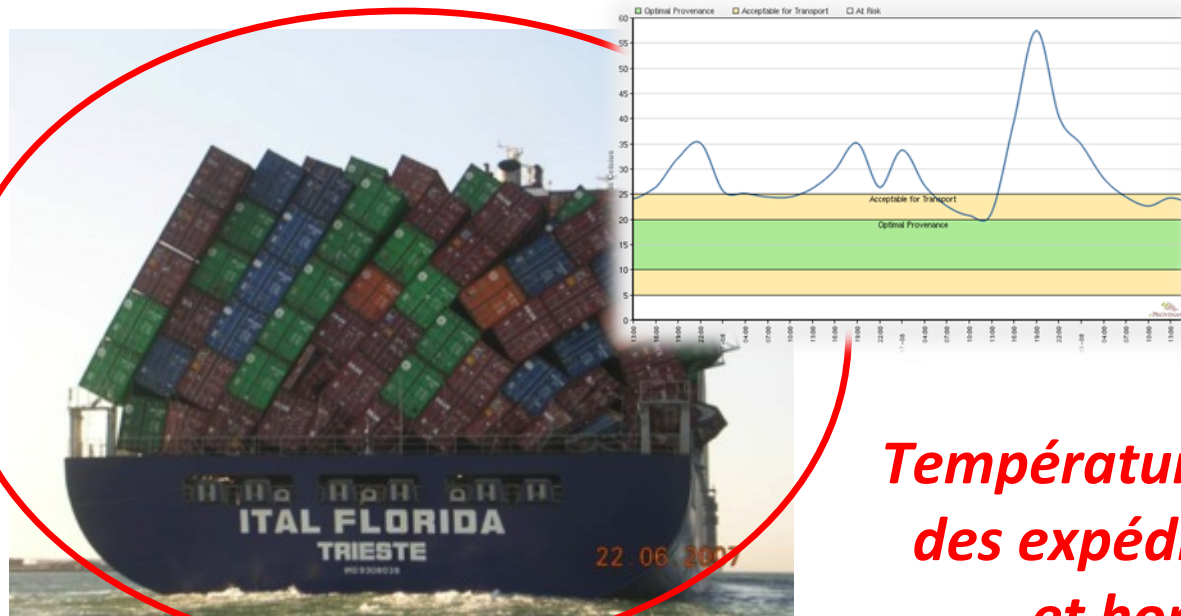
Optimal Provenance
Acceptable for Transport
At Risk

60
55
50
45
40
35
30
25
20
15
10
5
0

Celsius

Acceptable for Transport
Optimal Provenance

13:00
16:00
19:00
22:00
01:00
04:00
07:00
10:00
13:00
16:00
19:00
22:00
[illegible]
04:00
07:00
10:00
13:00
16:00
19:00
22:00
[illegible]
04:00
07:00
10:00
13:00

ITAL FLORIDA
TRIESTE
IMO 9308039

22 06 2007

Températu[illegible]
des expédi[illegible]
et hor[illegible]